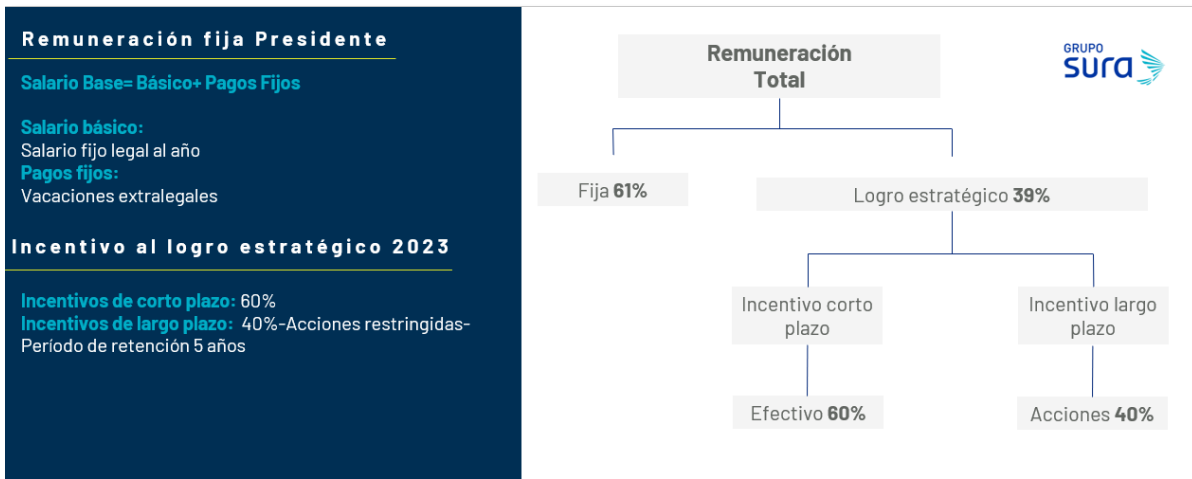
Remuneración fija Presidente

Salario Base= Básico+ Pagos Fijos

Salario básico:
Salario fijo legal al año
Pagos fijos:
Vacaciones extralegales

Incentivo al logro estratégico 2023

Incentivos de corto plazo: 60%
Incentivos de largo plazo: 40%-Acciones restringidas-Período de retención 5 años

Remuneración Total

GRUPO sura

Fija 61%

Logro estratégico 39%

Incentivo corto plazo

Incentivo largo plazo

Efectivo 60%

Acciones 40%